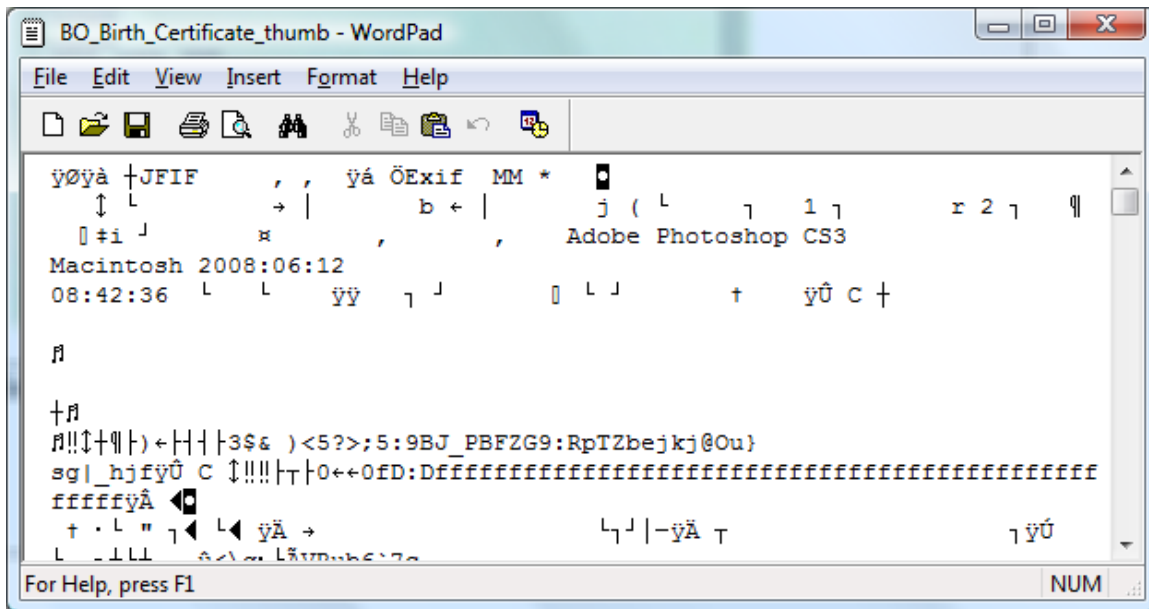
BO_Birth_Certificate_thumb - WordPad

File Edit View Insert Format Help

ÿØÿà ┼JFIF , , ÿá ÖExif MM *
↕ └ → │ b ← │ j ( └ ┐ 1 ┐ r 2 ┐ ¶
‡i ┘ ¤ , , Adobe Photoshop CS3
Macintosh 2008:06:12
08:42:36 └ └ ÿÿ ┐ ┘ └ ┘ † ÿÛ C ┼

♬

┼♬
♬‼↕┼¶├)←├┤├3$& )<5?>;5:9BJ_PBFZG9:RpTZbejkj@Ou}
sg|_hjfÿÛ C ↕‼‼├┬├0←←0fD:Dffffffffffffffffffffffffffffffffffffffff
fffffÿÄ ◄
† · └ " ┐◄ └◄ ÿÄ → └┐┘│─ÿÄ ┬ ┐ÿÚ
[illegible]

For Help, press F1 NUM